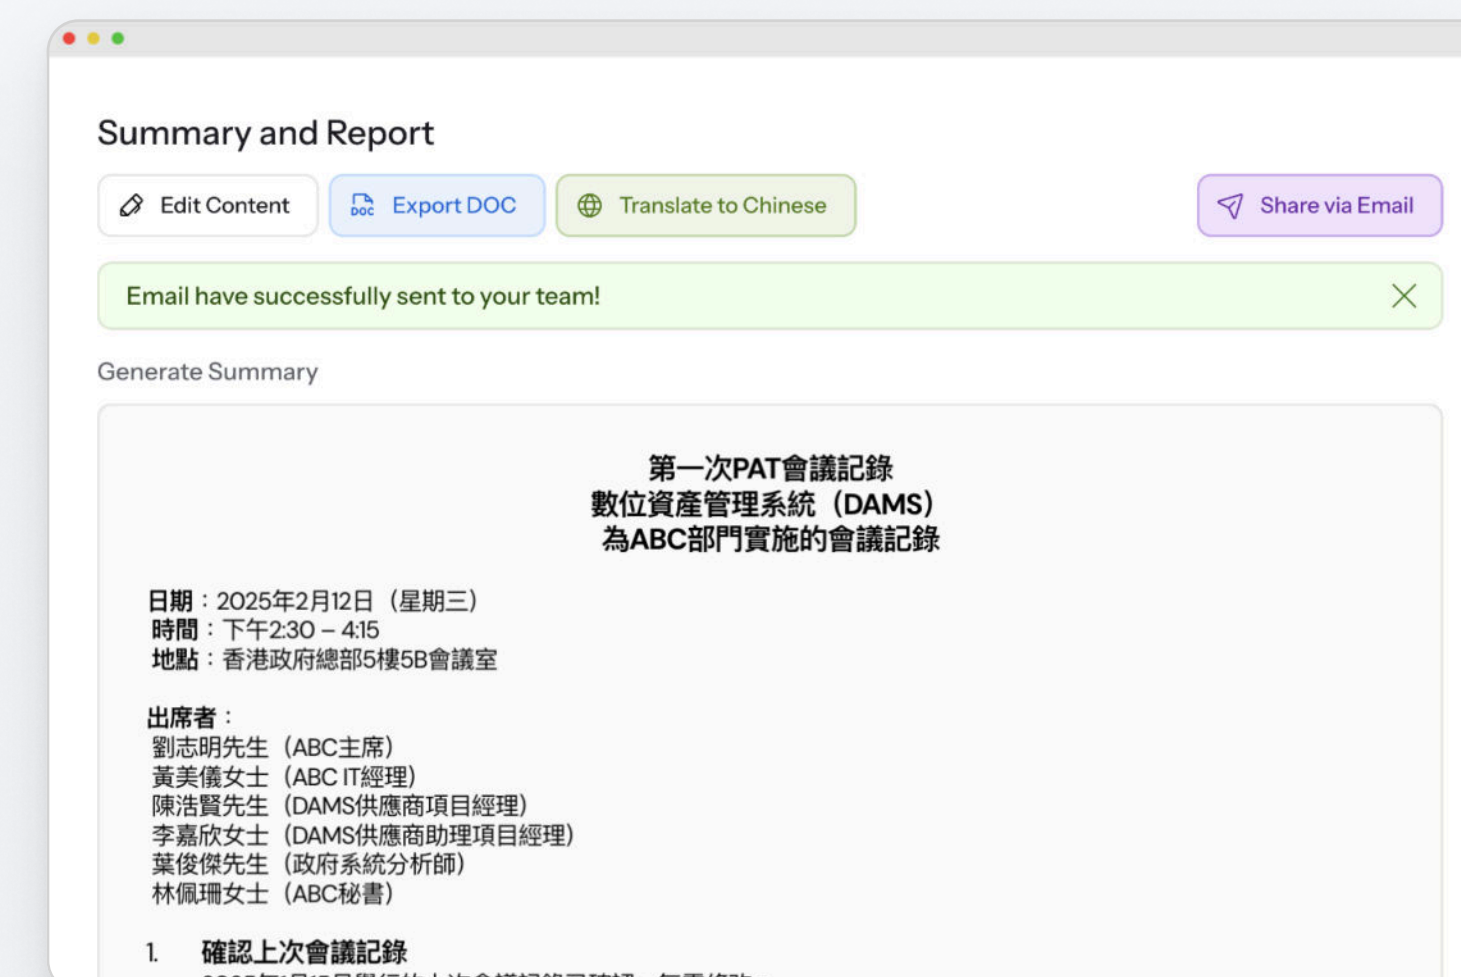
Summary and Report

Edit Content

DOC Export DOC

Translate to Chinese

Share via Email

Email have successfully sent to your team!

Generate Summary

第一次PAT會議記錄
數位資產管理系統（DAMS）
為ABC部門實施的會議記錄

日期：2025年2月12日（星期三）
時間：下午2:30 – 4:15
地點：香港政府總部5樓5B會議室

出席者：
劉志明先生（ABC主席）
黃美儀女士（ABC IT經理）
陳浩賢先生（DAMS供應商項目經理）
李嘉欣女士（DAMS供應商助理項目經理）
葉俊傑先生（政府系統分析師）
林佩珊女士（ABC秘書）

1. 確認上次會議記錄

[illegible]